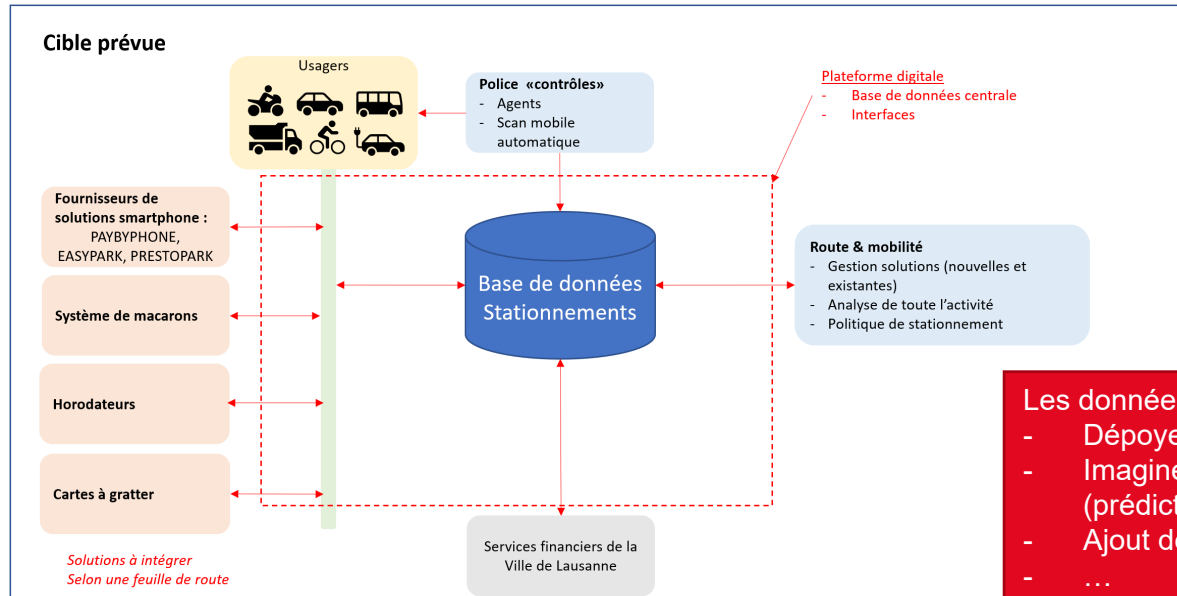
Cible prévue

Usagers

Police «contrôles»
- Agents
- Scan mobile automatique

Plateforme digitale
- Base de données centrale
- Interfaces

Fournisseurs de solutions smartphone : PAYBYPHONE, EASYPARK, PRESTOPARK

Système de macarons

Horodateurs

Cartes à gratter

Base de données Stationnements

Route & mobilité
- Gestion solutions (nouvelles et existantes)
- Analyse de toute l'activité
- Politique de stationnement

Les donnée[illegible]
- Dépoye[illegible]
- Imagine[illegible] (prédict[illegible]
- Ajout d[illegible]
- …

Services financiers de la Ville de Lausanne

Solutions à intégrer
Selon une feuille de route